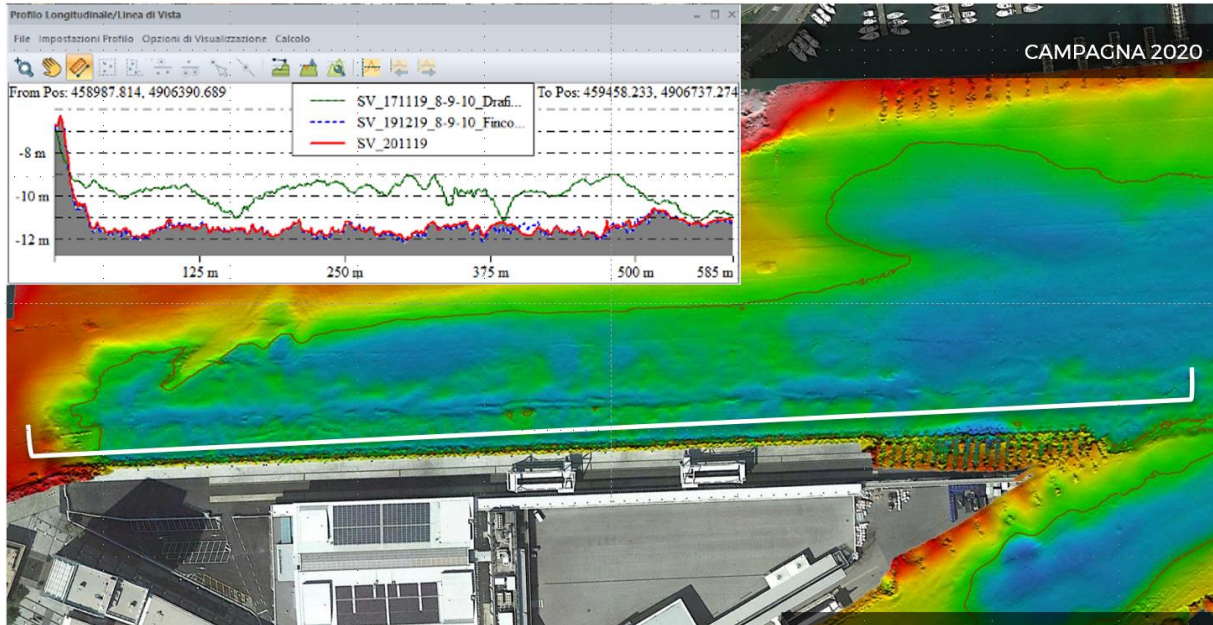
Profilo Longitudinale/Linea di Vista

File Impostazioni Profilo Opzioni di Visualizzazione Calcolo

From Pos: 458987.814, 4906390.689

SV_171119_8-9-10_Drafi...
SV_191219_8-9-10_Finco...
SV_201119

To Pos: 459458.233, 4906737.274

-8 m
-10 m
-12 m

125 m
250 m
375 m
500 m
585 m

CAMPAGNA 2020